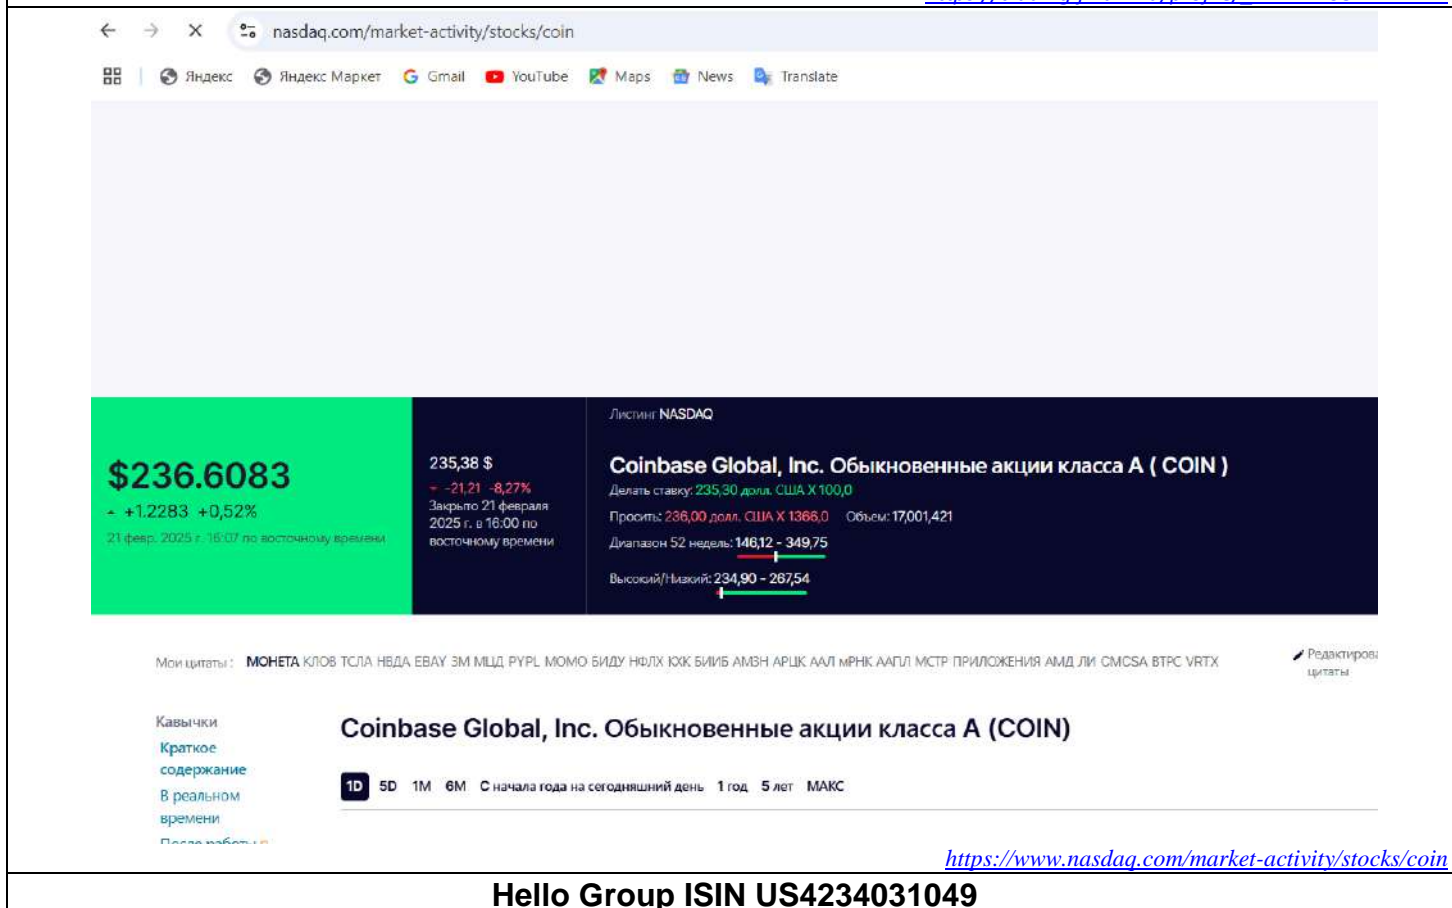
nasdaq.com/market-activity/stocks/coin

Яндекс Яндекс Маркет Gmail YouTube Maps News Translate

$236.6083
+1.2283 +0,52%
21 февр. 2025 г. 16:07 по восточному времени

235,38 $
-21,21 -8,27%
Закрыто 21 февраля 2025 г. в 16:00 по восточному времени

Листинг NASDAQ

Coinbase Global, Inc. Обыкновенные акции класса A ( COIN )
Делать ставку: 235,30 долл. США X 100,0
Просить: 236,00 долл. США X 1366,0 Объем: 17,001,421
Диапазон 52 недель: 146,12 - 349,75
Высокий/Низкий: 234,90 - 267,54

Мои цитаты: МОНЕТА КЛОВ ТСЛА НВДА EBAY 3M МЦД PYPL МОМО БИДУ НФЛХ КХК БИИБ АМЗН АРЦК ААЛ мРНК ААПЛ МСТР ПРИЛОЖЕНИЯ АМД ЛИ CMCSA BTPC VRTX

Редактирова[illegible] цитаты

Кавычки
Краткое содержание
В реальном времени
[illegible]

Coinbase Global, Inc. Обыкновенные акции класса A (COIN)

1D 5D 1M 6M С начала года на сегодняшний день 1 год 5 лет МАКС

https://www.nasdaq.com/market-activity/stocks/coin

Hello Group ISIN US4234031049